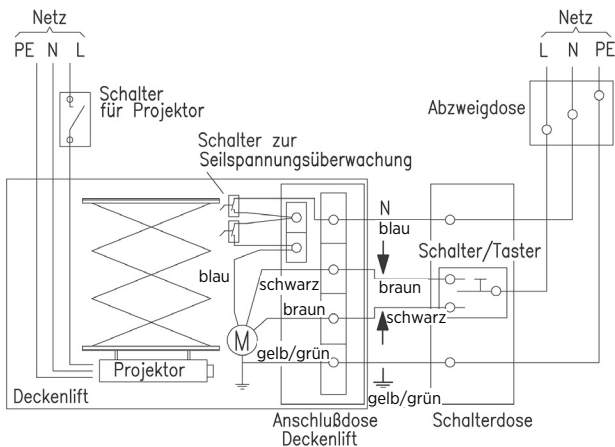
Netz
PE N L

Schalter für Projektor

Schalter zur Seilspannungsüberwachung

Netz
L N PE

Abzweigdose

N
blau

Schalter/Taster

blau

schwarz

braun

braun

schwarz

M

gelb/grün

Projektor

Deckenlift

gelb/grün

Anschlußdose Deckenlift

Schalterdose